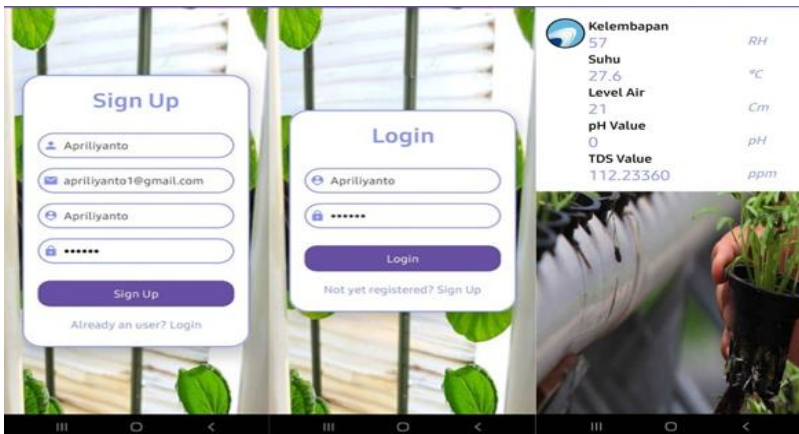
Sign Up

Apriliyanto

apriliyanto1@gmail.com

Apriliyanto

••••••

Sign Up

Already an user? Login

Login

Apriliyanto

••••••

Login

Not yet registered? Sign Up

Kelembapan
57 RH
Suhu
27.6 °C
Level Air
21 Cm
pH Value
0 pH
TDS Value
112.23360 ppm